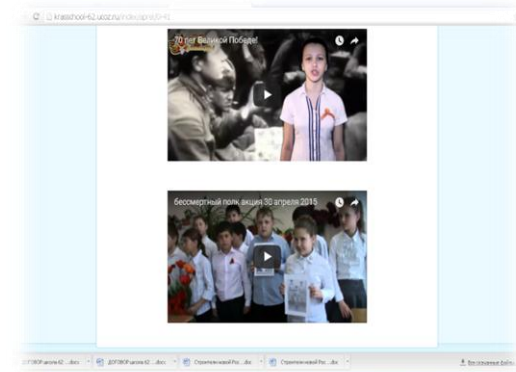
krasschool-62.ucoz.ru/index/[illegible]

70 лет Великой Победе!

бессмертный полк акция 30 апреля 2015

ДОГОВОР школа 62 ....docx
ДОГОВОР школа 62 ....docx
Стратегический Рос....docx
Стратегический Рос....docx
Все скачанные файлы